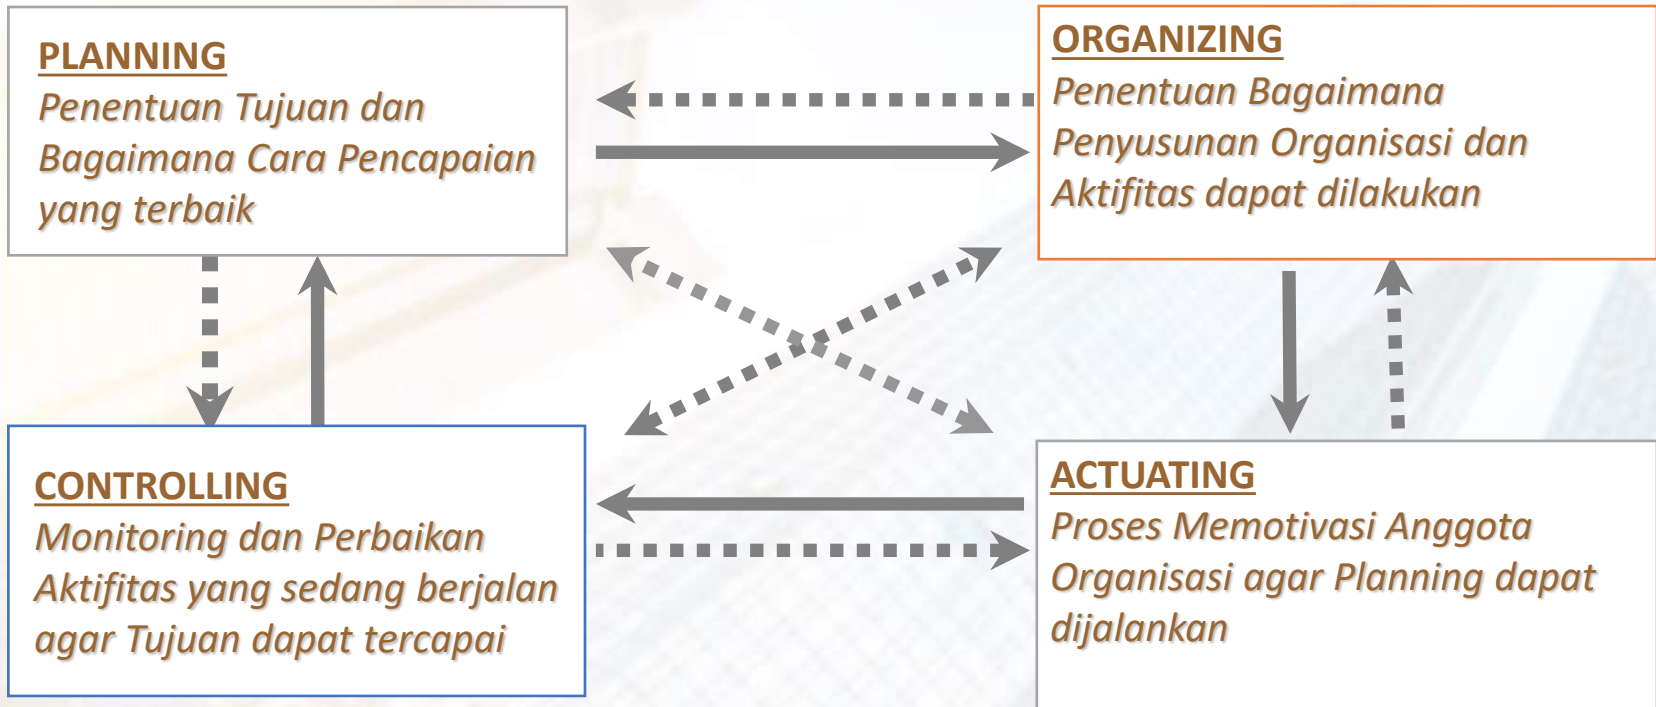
PLANNING
Penentuan Tujuan dan Bagaimana Cara Pencapaian yang terbaik

ORGANIZING
Penentuan Bagaimana Penyusunan Organisasi dan Aktifitas dapat dilakukan

CONTROLLING
Monitoring dan Perbaikan Aktifitas yang sedang berjalan agar Tujuan dapat tercapai

ACTUATING
Proses Memotivasi Anggota Organisasi agar Planning dapat dijalankan